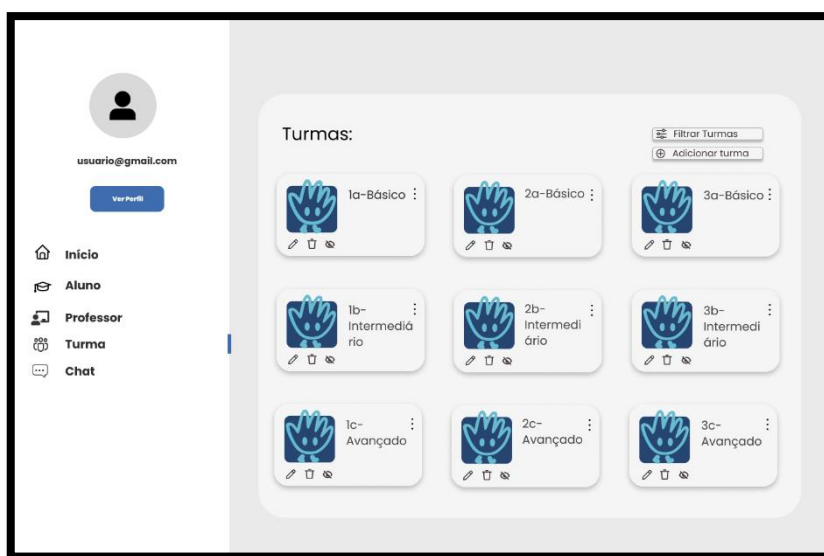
usuario@gmail.com

Ver Perfil

Início
Aluno
Professor
Turma
Chat

Turmas:

Filtrar Turmas
Adicionar turma

1a-Básico
2a-Básico
3a-Básico

1b-Intermediário
2b-Intermediário
3b-Intermediário

1c-Avançado
2c-Avançado
3c-Avançado